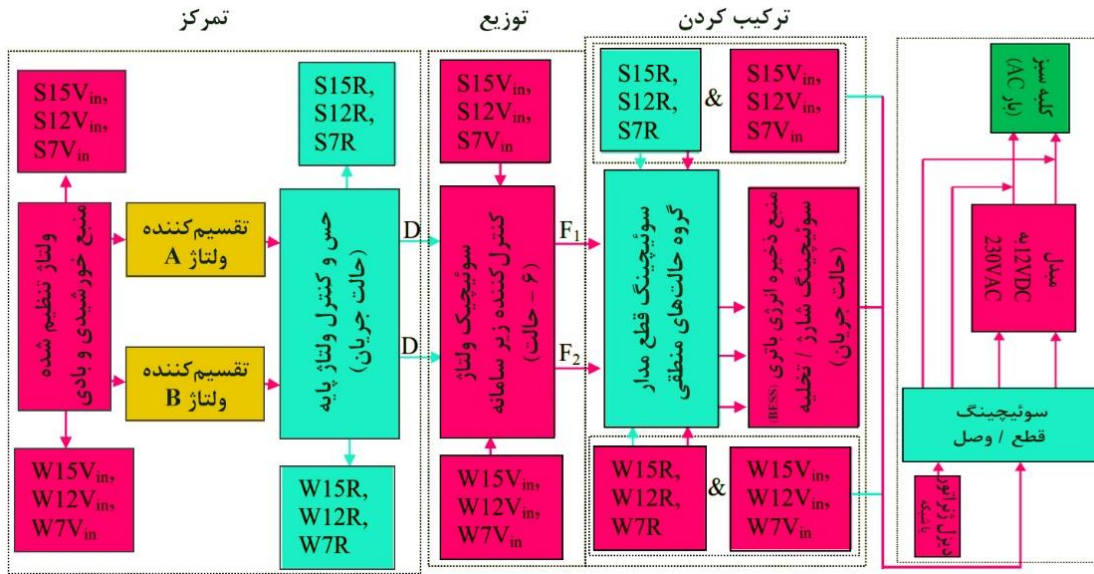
تمرکز

توزیع

ترکیب کردن

S15V$_{in}$,
S12V$_{in}$,
S7V$_{in}$

ولتاژ تنظیم شده منبع خورشیدی و بادی

تقسیم‌کننده ولتاژ A

تقسیم‌کننده ولتاژ B

W15V$_{in}$,
W12V$_{in}$,
W7V$_{in}$

S15R,
S12R,
S7R

حس و کنترل ولتاژ پایه (حالت جریان)

W15R,
W12R,
W7R

D

D

S15V$_{in}$,
S12V$_{in}$,
S7V$_{in}$

سوئیچینگ ولتاژ کنترل‌کننده زیر سامانه (۶ – حالت)

W15V$_{in}$,
W12V$_{in}$,
W7V$_{in}$

F$_1$

F$_2$

S15R,
S12R,
S7R

&

S15V$_{in}$,
S12V$_{in}$,
S7V$_{in}$

سوئیچینگ قطع مدار گروه حالت‌های منطقی

منبع ذخیره انرژی باتری (BESS) سوئیچینگ شارژ / تخلیه (حالت جریان)

W15R,
W12R,
W7R

&

W15V$_{in}$,
W12V$_{in}$,
W7V$_{in}$

کلید سبز (AC بار)

مبدل 12VDC به 230VAC

سوئیچینگ قطع / وصل

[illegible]